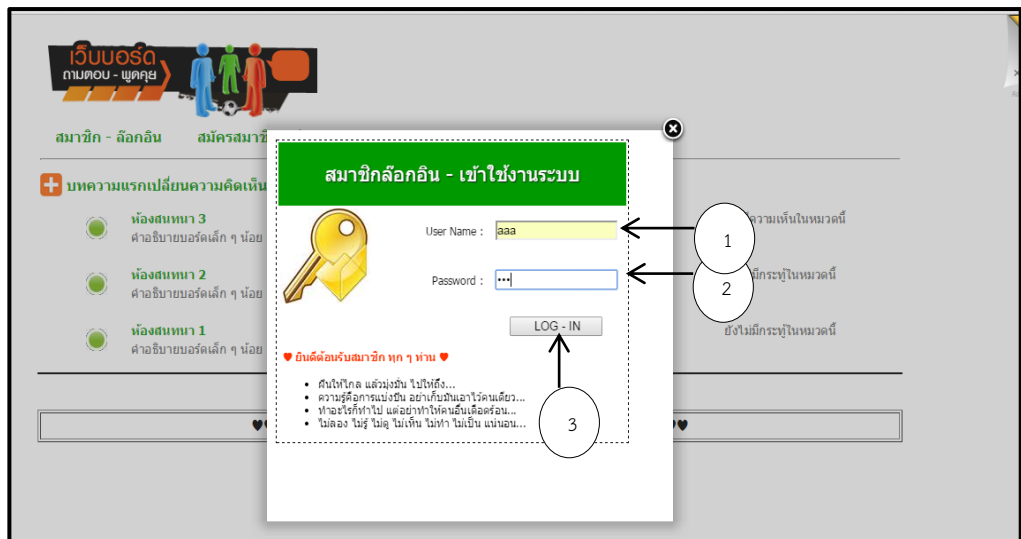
เว็บบอร์ด
ถามตอบ - พูดคุย

สมาชิก - ล็อกอิน สมัครสมาชิ

บทความแรกเปลี่ยนความคิดเห็น

ห้องสนทนา 3
คำอธิบายบอร์ดเล็ก ๆ น้อย

ห้องสนทนา 2
คำอธิบายบอร์ดเล็ก ๆ น้อย

ห้องสนทนา 1
คำอธิบายบอร์ดเล็ก ๆ น้อย

ความเห็นในหมวดนี้

มีกระทู้ในหมวดนี้

ยังไม่มีกระทู้ในหมวดนี้

สมาชิกล็อกอิน - เข้าใช้งานระบบ

User Name : aaa

Password : •••

LOG - IN

♥ ยินดีต้อนรับสมาชิก ทุก ๆ ท่าน ♥

- ฝันให้ไกล แล้วมุ่งมั่น ไปให้ถึง...
- ความรู้คือการแบ่งปัน อย่าเก็บมันเอาไว้คนเดียว...
- ทำอะไรก็ทำไป แต่อย่าทำให้คนอื่นเดือดร้อน...
- ไม่ลอง ไม่รู้ ไม่ดู ไม่เห็น ไม่ทำ ไม่เป็น แน่นอน...

1

2

3